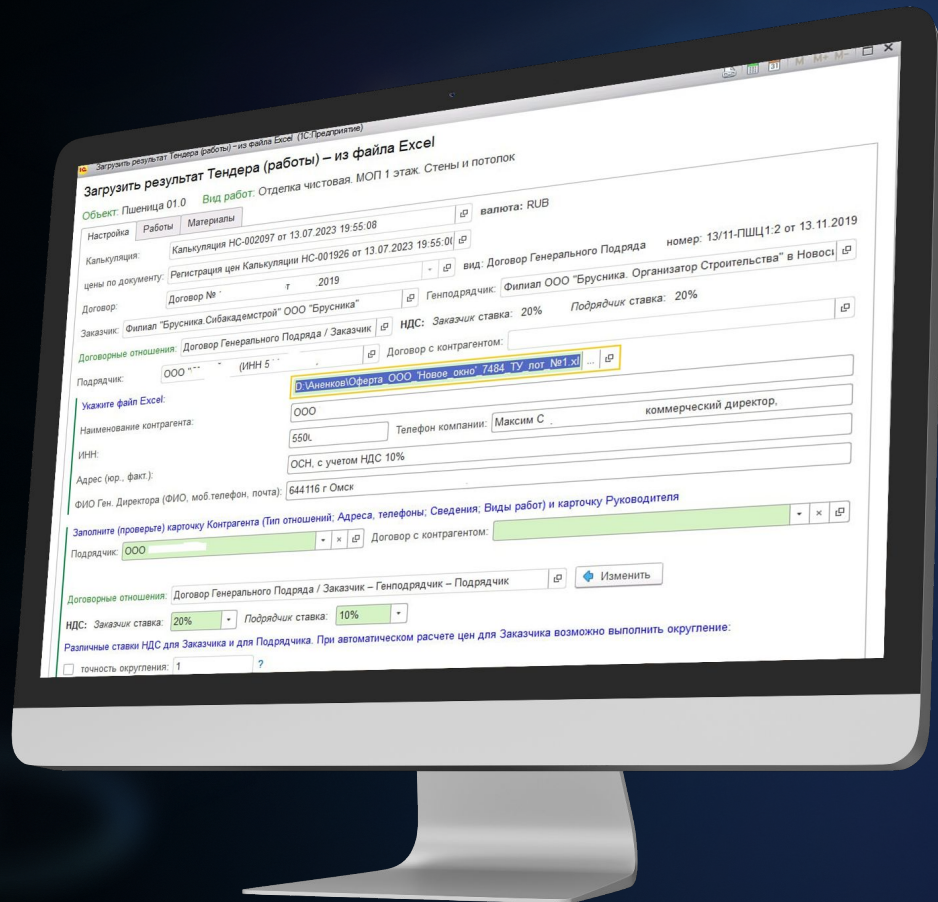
Загрузить результат Тендера (работы) - из файла Excel (1С:Предприятие)

M M+ M-

Загрузить результат Тендера (работы) – из файла Excel

Объект: Пшеница 01.0 Вид работ: Отделка чистовая. МОП 1 этаж. Стены и потолок

Настройка Работы Материалы

валюта: RUB

Калькуляция: Калькуляция НС-002097 от 13.07.2023 19:55:08

цены по документу: Регистрация цен Калькуляции НС-001926 от 13.07.2023 19:55:0 вид: Договор Генерального Подряда номер: 13/11-ПШЦ1:2 от 13.11.2019

Договор: Договор № т .2019 Генподрядчик: Филиал ООО "Брусника. Организатор Строительства" в Новос

Заказчик: Филиал "Брусника.Сибакадемстрой" ООО "Брусника" НДС: Заказчик ставка: 20% Подрядчик ставка: 20%

Договорные отношения: Договор Генерального Подряда / Заказчик Договор с контрагентом:

Подрядчик: ООО " (ИНН 5

Укажите файл Excel: D:\Аненков\Оферта_ООО_"Новое_окно"_7484_ТУ_лот_№1.xl ...

Наименование контрагента: ООО

ИНН: 550 Телефон компании: Максим С коммерческий директор,

Адрес (юр., факт.): ОСН, с учетом НДС 10%

ФИО Ген. Директора (ФИО, моб.телефон, почта): 644116 г Омск

Заполните (проверьте) карточку Контрагента (Тип отношений; Адреса, телефоны; Сведения; Виды работ) и карточку Руководителя

Подрядчик: ООО Договор с контрагентом:

Договорные отношения: Договор Генерального Подряда / Заказчик – Генподрядчик – Подрядчик Изменить

НДС: Заказчик ставка: 20% Подрядчик ставка: 10%

Различные ставки НДС для Заказчика и для Подрядчика. При автоматическом расчете цен для Заказчика возможно выполнить округление:

точность округления: 1 ?